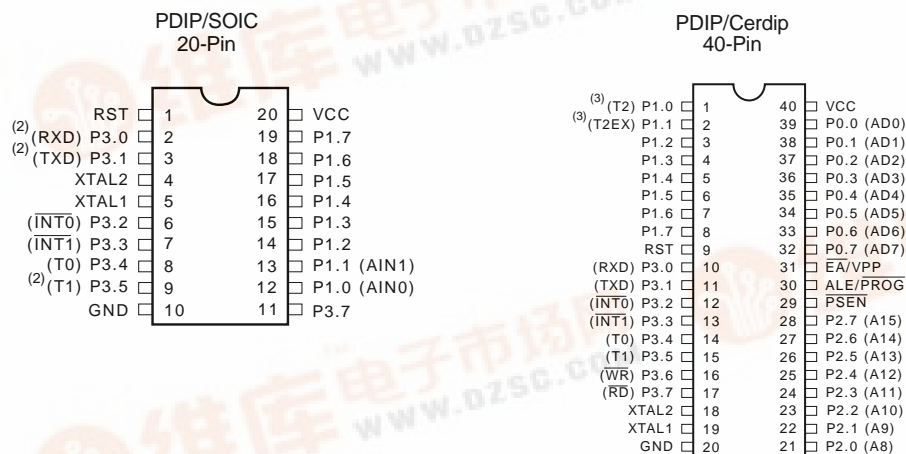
PDIP/SOIC
20-Pin

| | | | |
|---|---|---|---|
| RST | 1 | 20 | VCC |
| $^{(2)}$(RXD) P3.0 | 2 | 19 | P1.7 |
| $^{(2)}$(TXD) P3.1 | 3 | 18 | P1.6 |
| XTAL2 | 4 | 17 | P1.5 |
| XTAL1 | 5 | 16 | P1.4 |
| ($\overline{INT0}$) P3.2 | 6 | 15 | P1.3 |
| ($\overline{INT1}$) P3.3 | 7 | 14 | P1.2 |
| (T0) P3.4 | 8 | 13 | P1.1 (AIN1) |
| $^{(2)}$(T1) P3.5 | 9 | 12 | P1.0 (AIN0) |
| GND | 10 | 11 | P3.7 |

PDIP/Cerdip
40-Pin

| | | | |
|---|---|---|---|
| $^{(3)}$(T2) P1.0 | 1 | 40 | VCC |
| $^{(3)}$(T2EX) P1.1 | 2 | 39 | P0.0 (AD0) |
| P1.2 | 3 | 38 | P0.1 (AD1) |
| P1.3 | 4 | 37 | P0.2 (AD2) |
| P1.4 | 5 | 36 | P0.3 (AD3) |
| P1.5 | 6 | 35 | P0.4 (AD4) |
| P1.6 | 7 | 34 | P0.5 (AD5) |
| P1.7 | 8 | 33 | P0.6 (AD6) |
| RST | 9 | 32 | P0.7 (AD7) |
| (RXD) P3.0 | 10 | 31 | $\overline{EA}$/VPP |
| (TXD) P3.1 | 11 | 30 | ALE/$\overline{PROG}$ |
| ($\overline{INT0}$) P3.2 | 12 | 29 | $\overline{PSEN}$ |
| ($\overline{INT1}$) P3.3 | 13 | 28 | P2.7 (A15) |
| (T0) P3.4 | 14 | 27 | P2.6 (A14) |
| (T1) P3.5 | 15 | 26 | P2.5 (A13) |
| ($\overline{WR}$) P3.6 | 16 | 25 | P2.4 (A12) |
| ($\overline{RD}$) P3.7 | 17 | 24 | P2.3 (A11) |
| XTAL2 | 18 | 23 | P2.2 (A10) |
| XTAL1 | 19 | 22 | P2.1 (A9) |
| GND | 20 | 21 | P2.0 (A8) |

维库电子市场网 www.dzsc.com